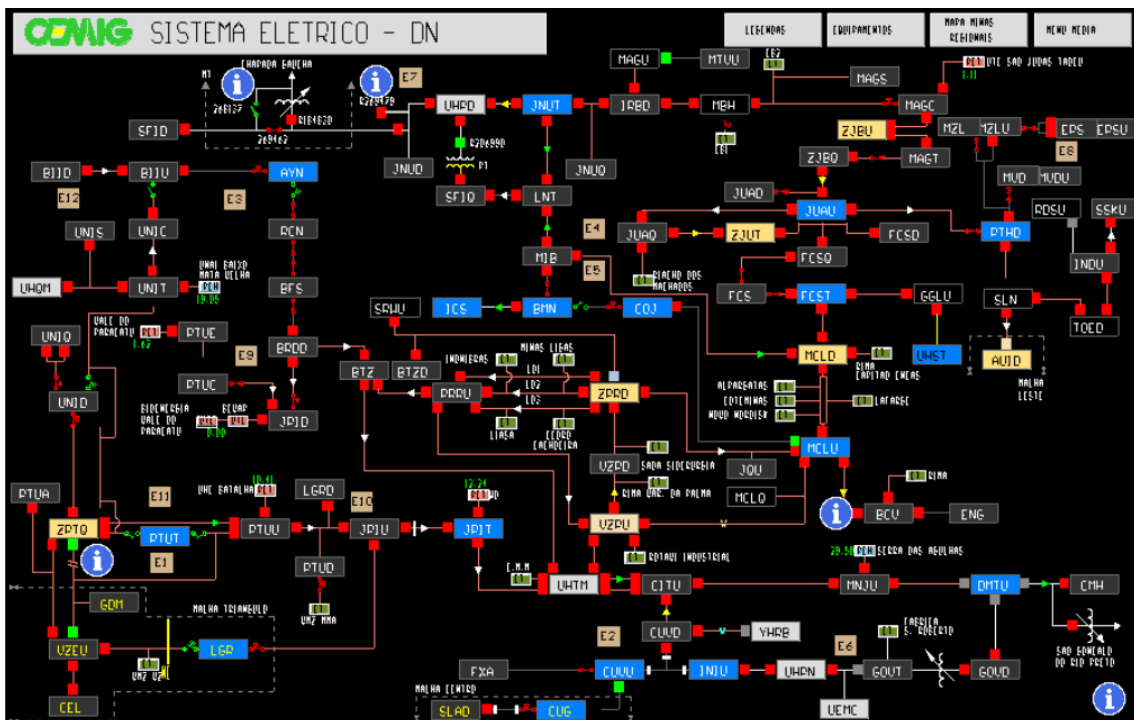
CEMIG SISTEMA ELETRICO - DN

LEGENDAS
EQUIPAMENTOS
MAPA MINAS REGIONAIS
MENU MEDIA

CHAPADA GAUCHA
E7
UHPD
JNUT
IRBD
MBH
MAGU
MTUU
MAGS
MAGC
UTE SAO JUDAS TADEU
ZJBU
MZL
MZLU
EPS
EPSU
E8
SFID
JNUD
JNUQ
SFIQ
LNT
ZJBQ
MAGT
BIJD
BIJU
AYN
E12
E3
JUAD
JUAU
MUD
MUDU
UNIS
UNIC
RCN
ZJUT
JUAQ
FCSD
PTHD
RDSU
SSKU
E4
MIB
E5
FCSQ
INDU
UHQM
UNIT
UNAI BAIXO NATA VELHA
BFS
RIACHO DOS MACHADOS
FCS
FCST
GGLU
SLN
TOED
VALE DO PARACATU
PTUE
SAUU
ICS
BMN
COJ
UNIQ
BRDD
E9
MCLD
UHST
AUID
INDIRERAS
MINAS LIGAS
BTZ
BTZD
LD1
LD2
LD3
RIMA CAPITAO ENEAS
MALHA LESTE
UNID
PTUC
SIDERNERGIA VALE DO PARACATU
ECUAP
JPID
PRRU
ZPRD
ALPARGATAS
COTEMINAS
NOVO NORDISK
LAFARGE
LIASA
CEDRO CACHOEIRA
MCLU
UZPD
SADA SIDERURGIA
JOU
RIMA BAR. DA PALMA
MCLQ
RIMA
PTUA
UHE BATALHA
LGRD
E11
E10
ZPTQ
PTUT
PTUU
JPIU
JPIT
BCU
ENG
UZPU
COTAUI INDUSTRIAL
E1
PTUD
C.M.M
UHTM
CJTU
MNJU
SERRA DAS AGULHAS
DMTU
CMH
GDM
MALHA TRIANGULO
UHZ ANA
UZEU
LGR
CUUD
YHRB
FABRICA S. ROBERTO
SAO GONCALO DO RIO PRETO
E2
E6
UHZ UZ
FXA
CUUU
INIU
UHPN
GOUT
GOUD
MALHA CENTRO
CEL
SLAD
CUG
UEMC